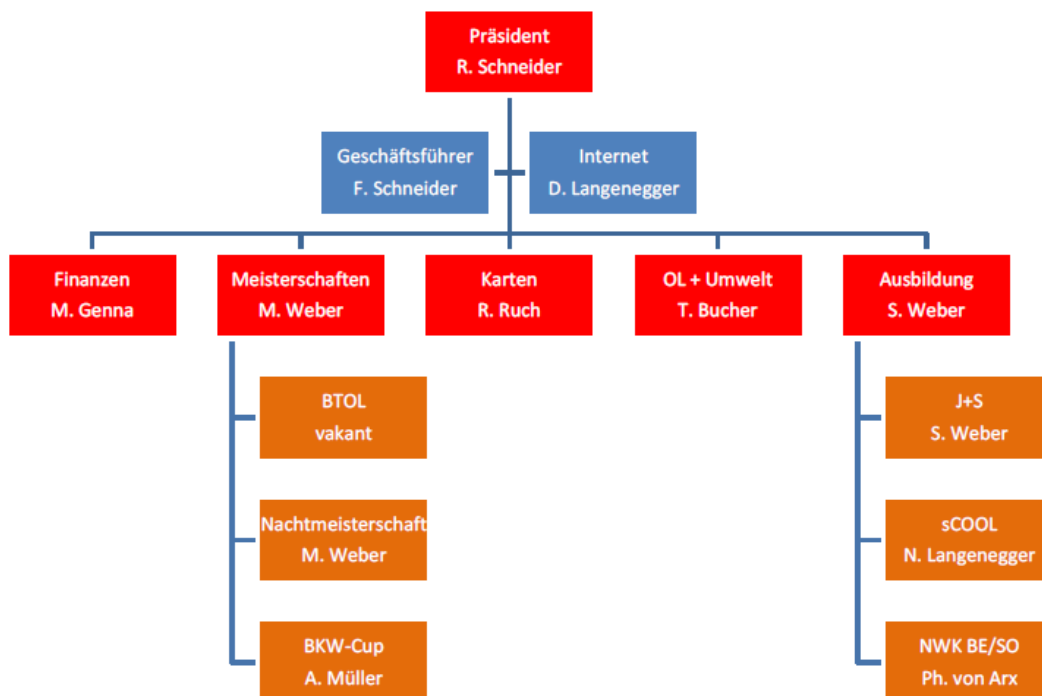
Präsident
R. Schneider

Geschäftsführer
F. Schneider

Internet
D. Langenegger

Finanzen
M. Genna

Meisterschaften
M. Weber

Karten
R. Ruch

OL + Umwelt
T. Bucher

Ausbildung
S. Weber

BTOL
vakant

Nachtmeisterschaft
M. Weber

BKW-Cup
A. Müller

J+S
S. Weber

sCOOL
N. Langenegger

NWK BE/SO
Ph. von Arx